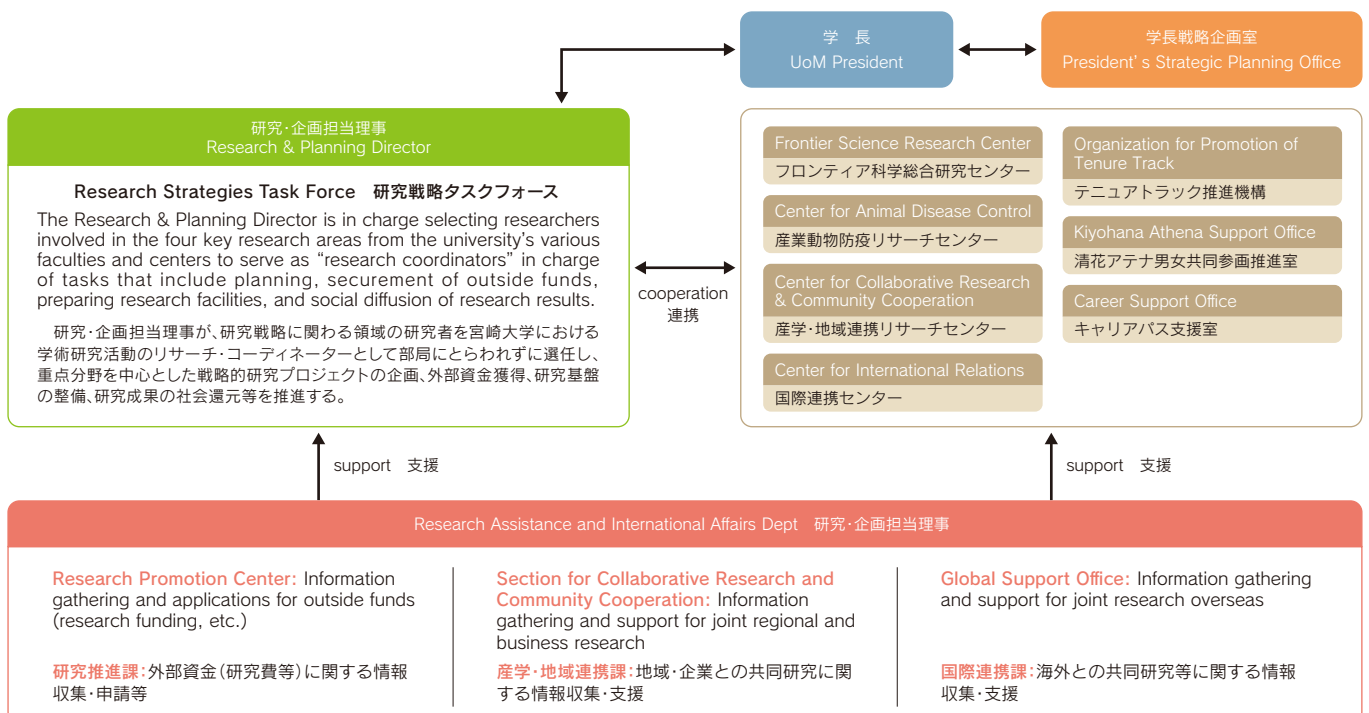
学　長
UoM President

学長戦略企画室
President' s Strategic Planning Office

研究･企画担当理事
Research & Planning Director

Research Strategies Task Force　研究戦略タスクフォース

The Research & Planning Director is in charge selecting researchers involved in the four key research areas from the university's various faculties and centers to serve as "research coordinators" in charge of tasks that include planning, securement of outside funds, preparing research facilities, and social diffusion of research results.

研究･企画担当理事が、研究戦略に関わる領域の研究者を宮崎大学における学術研究活動のリサーチ･コーディネーターとして部局にとらわれずに選任し、重点分野を中心とした戦略的研究プロジェクトの企画、外部資金獲得、研究基盤の整備、研究成果の社会還元等を推進する。

cooperation
連携

Frontier Science Research Center
フロンティア科学総合研究センター

Center for Animal Disease Control
産業動物防疫リサーチセンター

Center for Collaborative Research & Community Cooperation
産学･地域連携リサーチセンター

Center for International Relations
国際連携センター

Organization for Promotion of Tenure Track
テニュアトラック推進機構

Kiyohana Athena Support Office
清花アテナ男女共同参画推進室

Career Support Office
キャリアパス支援室

support　支援

support　支援

Research Assistance and International Affairs Dept　研究･企画担当理事

Research Promotion Center: Information gathering and applications for outside funds (research funding, etc.)

研究推進課:外部資金(研究費等)に関する情報収集･申請等

Section for Collaborative Research and Community Cooperation: Information gathering and support for joint regional and business research

産学･地域連携課:地域･企業との共同研究に関する情報収集･支援

Global Support Office: Information gathering and support for joint research overseas

国際連携課:海外との共同研究等に関する情報収集･支援